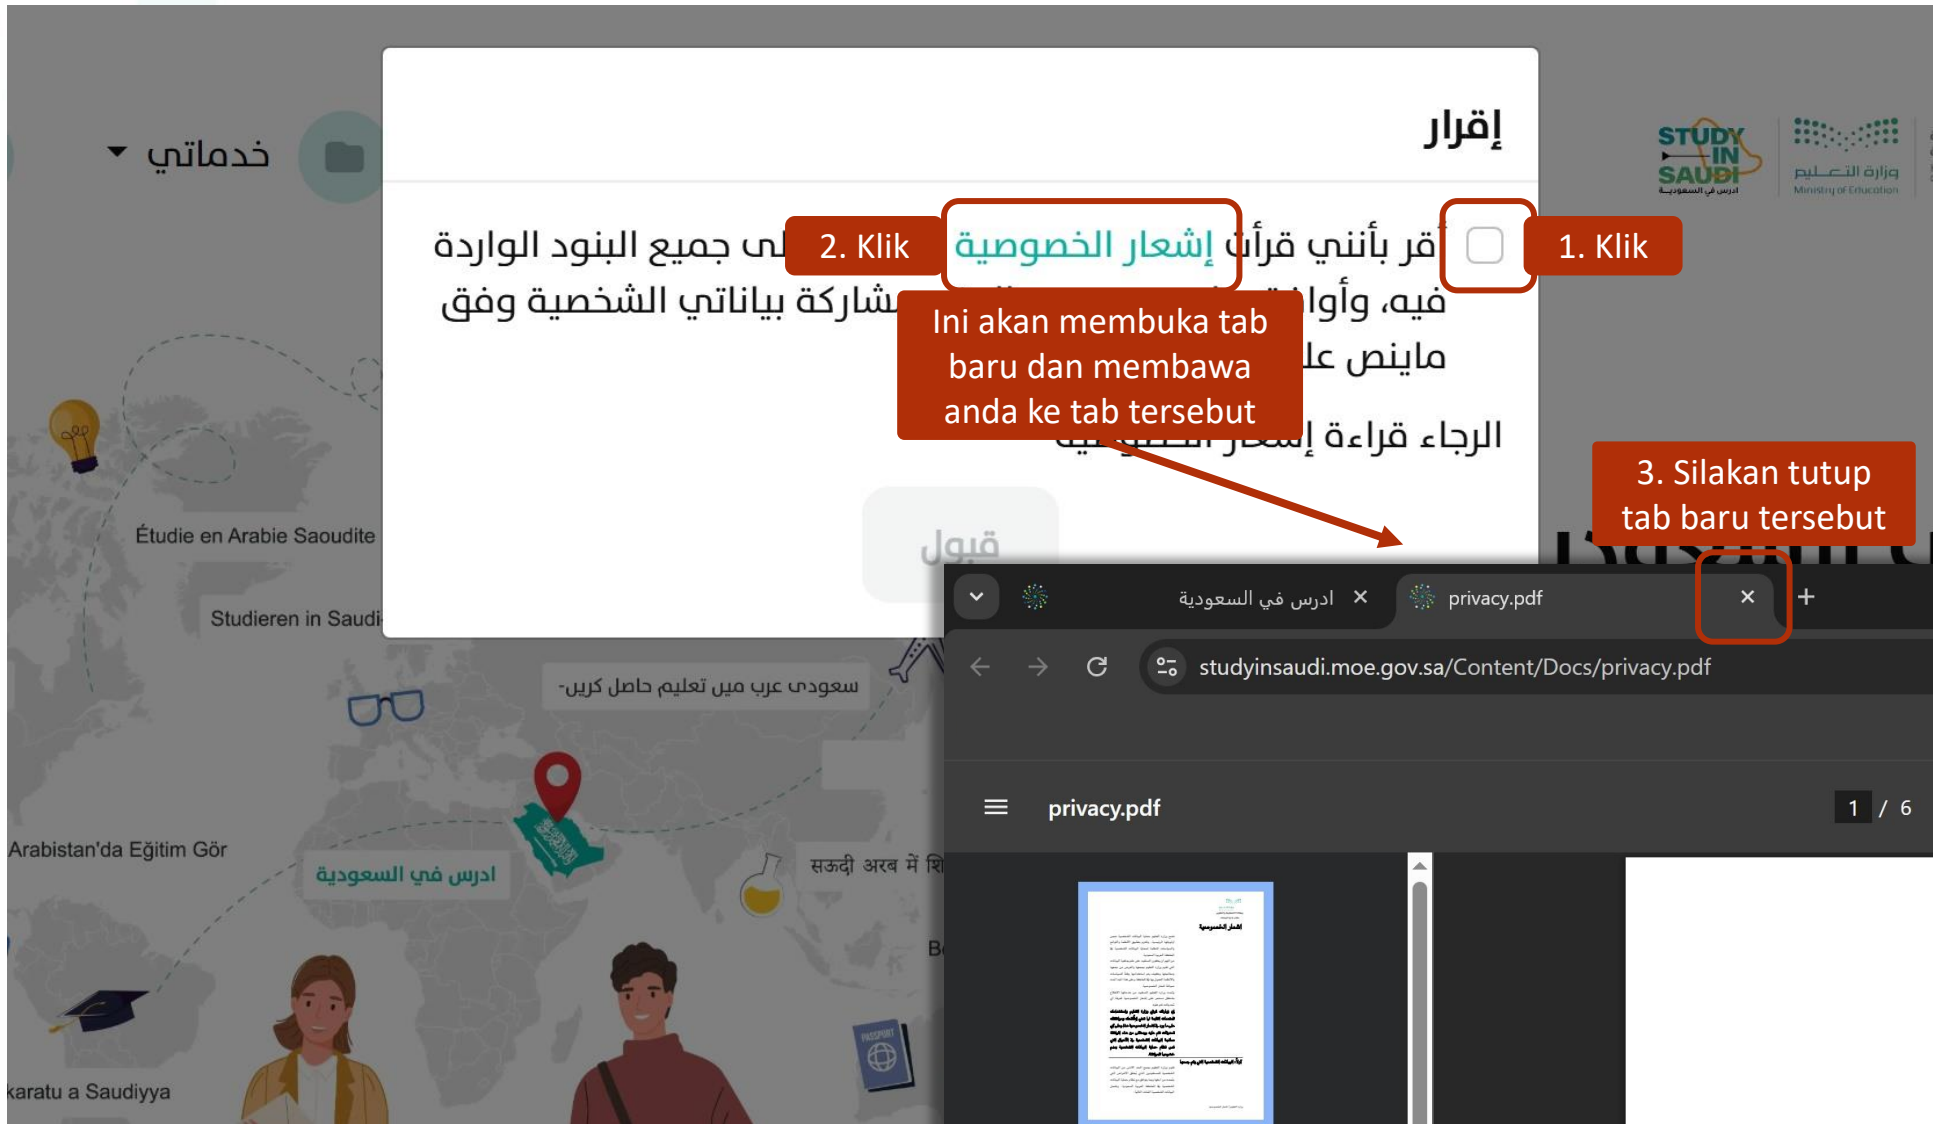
خدماتي

STUDY IN SAUDI
ادرس في السعودية
وزارة التعليم
Ministry of Education

إقرار

أقر بأنني قرأت إشعار الخصوصية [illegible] لى جميع البنود الواردة فيه، وأوا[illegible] شاركة بياناتي الشخصية وفق ماينص عل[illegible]

الرجاء قراءة إشعار الخصوصية

قبول

1. Klik

2. Klik

Ini akan membuka tab baru dan membawa anda ke tab tersebut

3. Silakan tutup tab baru tersebut

Étudie en Arabie Saoudite

Studieren in Saudi

سعودي عرب ميں تعليم حاصل كريں

Arabistan'da Eğitim Gör

ادرس في السعودية

सऊदी अरब में शि

karatu a Saudiyya

ادرس في السعودية ×

privacy.pdf ×

+

studyinsaudi.moe.gov.sa/Content/Docs/privacy.pdf

privacy.pdf

1 / 6